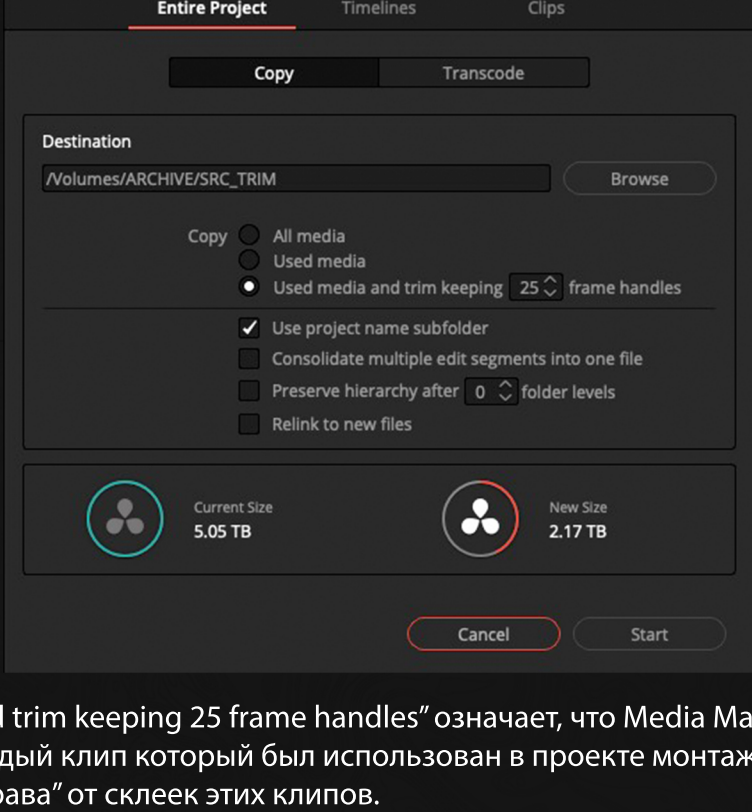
Entire Project Timelines Clips

Copy Transcode

Destination

/Volumes/ARCHIVE/SRC_TRIM

Browse

Copy All media

Used media

Used media and trim keeping 25 frame handles

Use project name subfolder

Consolidate multiple edit segments into one file

Preserve hierarchy after 0 folder levels

Relink to new files

Current Size
5.05 TB

New Size
2.17 TB

Cancel Start

l trim keeping 25 frame handles" означает, что Media Ma
дый клип который был использован в проекте монтаж
рава" от склеек этих клипов.